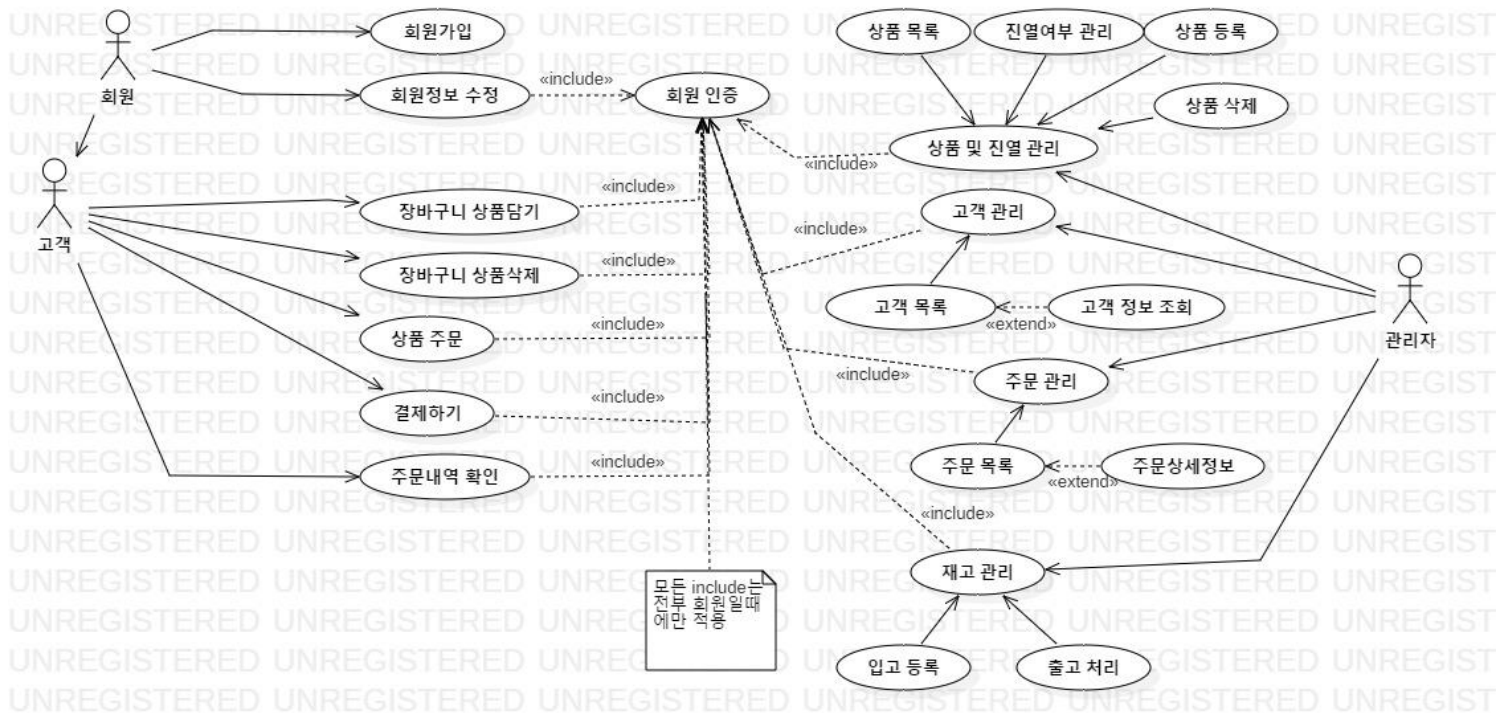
회원

고객

관리자

회원가입

회원정보 수정

«include»

회원 인증

장바구니 상품담기

«include»

장바구니 상품삭제

«include»

상품 주문

«include»

결제하기

«include»

주문내역 확인

«include»

모든 include는 전부 회원일때 에만 적용

상품 목록

진열여부 관리

상품 등록

상품 삭제

상품 및 진열 관리

«include»

고객 관리

«include»

고객 목록

고객 정보 조회

«extend»

주문 관리

«include»

주문 목록

주문상세정보

«extend»

«include»

재고 관리

입고 등록

출고 처리

UNREGISTERED UNREGISTERED UNREGISTERED UNREGISTERED UNREGIST